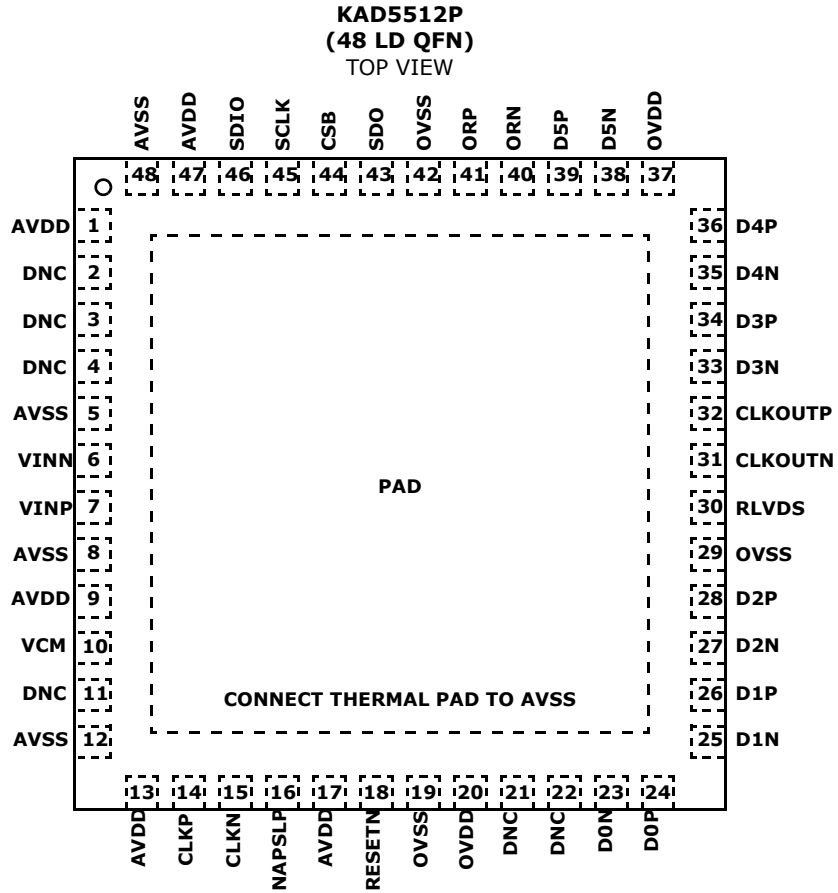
KAD5512P
(48 LD QFN)
TOP VIEW

AVSS 48
AVDD 47
SDIO 46
SCLK 45
CSB 44
SDO 43
OVSS 42
ORP 41
ORN 40
D5P 39
D5N 38
OVDD 37

AVDD 1
DNC 2
DNC 3
DNC 4
AVSS 5
VINN 6
VINP 7
AVSS 8
AVDD 9
VCM 10
DNC 11
AVSS 12

PAD

CONNECT THERMAL PAD TO AVSS

36 D4P
35 D4N
34 D3P
33 D3N
32 CLKOUTP
31 CLKOUTN
30 RLVDS
29 OVSS
28 D2P
27 D2N
26 D1P
25 D1N

13 AVDD
14 CLKP
15 CLKN
16 NAPSLP
17 AVDD
18 RESETN
19 OVSS
20 OVDD
21 DNC
22 DNC
23 D0N
24 D0P